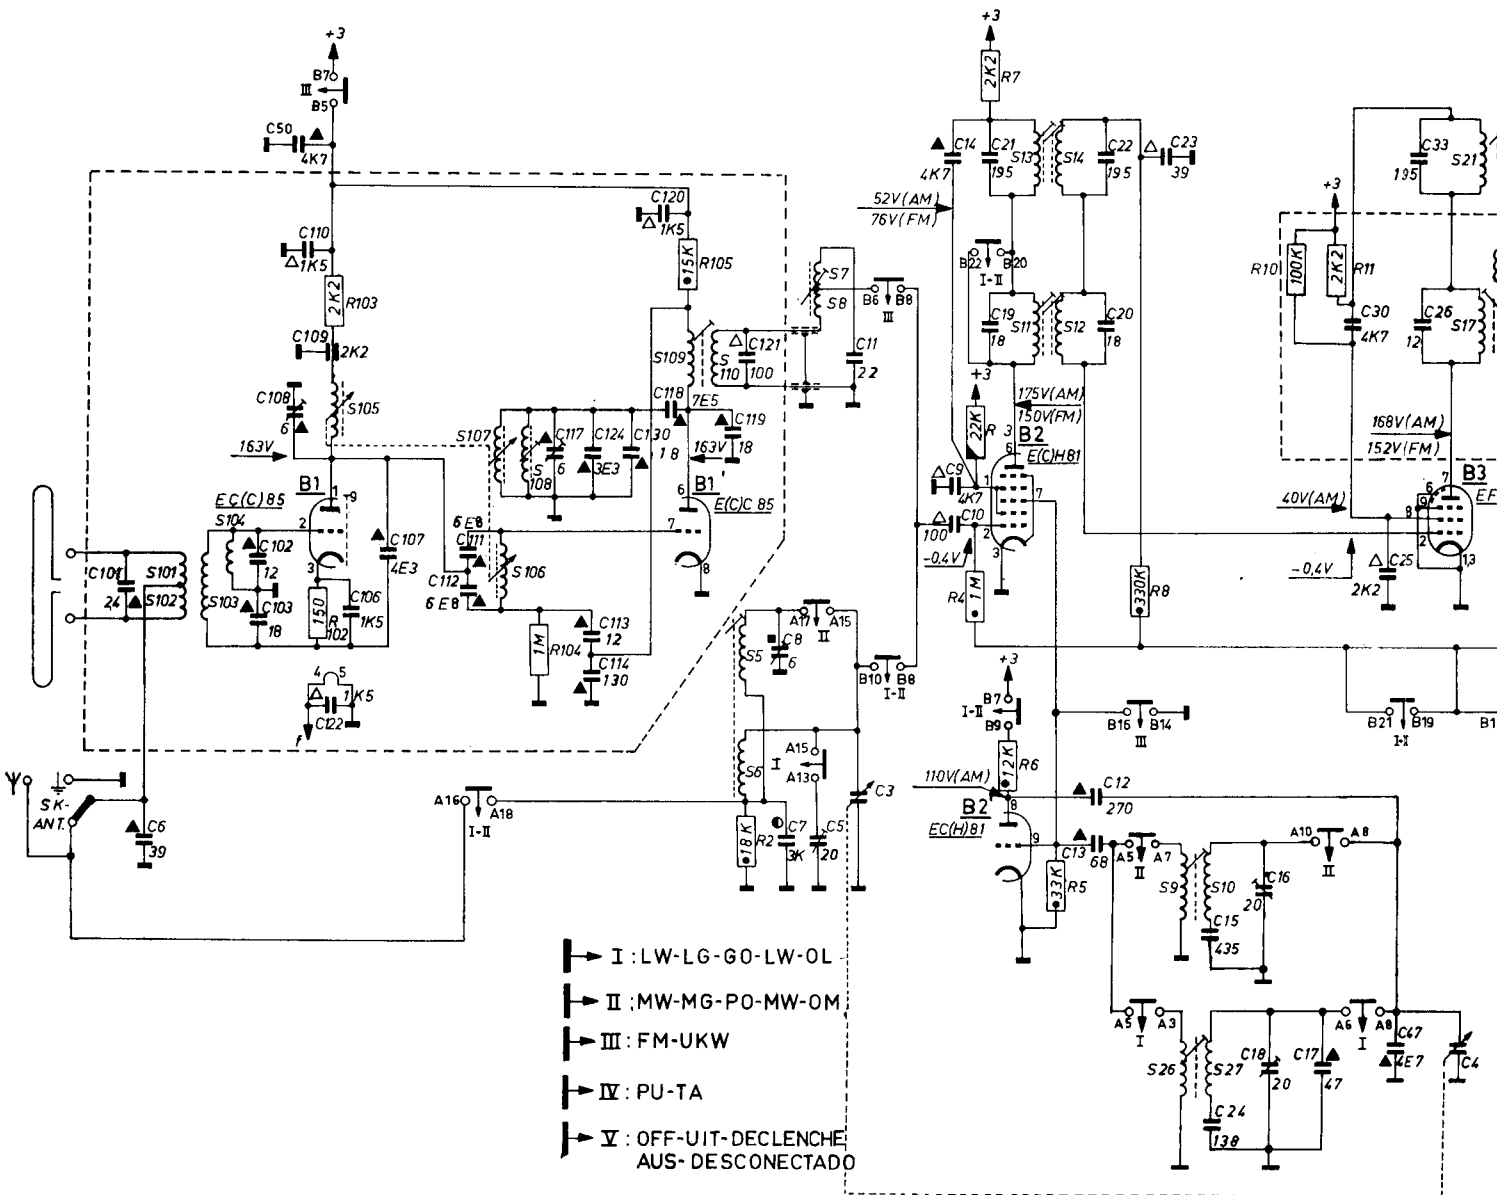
+3
B7
III
B5
C50
4K7
C110
1K5
R103
2K2
C109
2K2
C108
6
S105
163V
B1
EC(C)85
S104
C102
12
S103
C103
18
150
R 102
C106
1K5
C107
4E3
C101
24
S101
S102
4 5
C122
1K5
f
SK-ANT.
C6
39
C120
1K5
15K
R105
S109
S107
S 108
C117
6
C124
3E3
C130
1 8
C118
7E5
C119
18
163V
B1'
E(C)C 85
6 E8
C111
C112
6 E8
S106
1M
R104
C113
12
C114
130
S
110
C121
100
S7
S8
C11
2 2
B6 B8
III
A16 A18
I-II
A17 A15
II
S5
C8
6
B10 B8
I-II
A15
I
A13
S6
18K
R2
C7
3K
C5
20
C3
+3
2K2
R7
C14
4K7
C21
195
S13
S14
C22
195
C23
39
52V(AM)
76V(FM)
B22 B20
I-II
C19
18
S11
S12
C20
18
+3
22K
R
175V(AM)
150V(FM)
B2
E(C)H81
C9
4K7
C10
100
-0,4V
R4
1M
330K
R8
+3
B7
I-II
B9
12K
R6
110V(AM)
B2
EC(H)81
C12
270
C13
68
33K
R5
B16 B14
III
A5 A7
II
S9
S10
C15
435
C16
20
A10 A8
II
A5 A3
I
S26
S27
C24
138
C18
20
C17
47
A6
I
A8
C47
4E7
C4
C33
195
S21
+3
R10
100K
2K2
R11
C30
4K7
C26
12
S17
168V(AM)
152V(FM)
B3
EF
40V(AM)
-0,4V
C25
2K2
B21 B19
I-I
B1

I : LW-LG-GO-LW-OL
II : MW-MG-PO-MW-OM
III : FM-UKW
IV : PU-TA
V : OFF-UIT-DECLENCHE AUS-DESCONECTADO